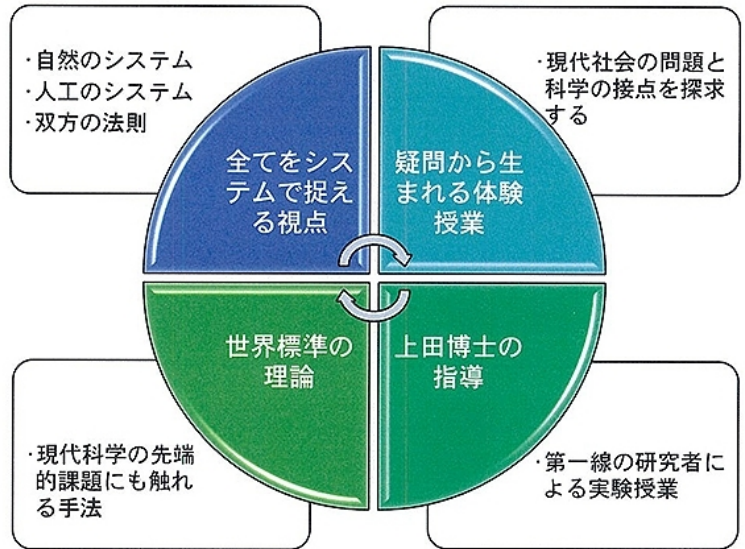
・自然のシステム
・人工のシステム
・双方の法則

・現代社会の問題と科学の接点を探求する

全てをシステムで捉える視点

疑問から生まれる体験授業

世界標準の理論

上田博士の指導

・現代科学の先端的課題にも触れる手法

・第一線の研究者による実験授業